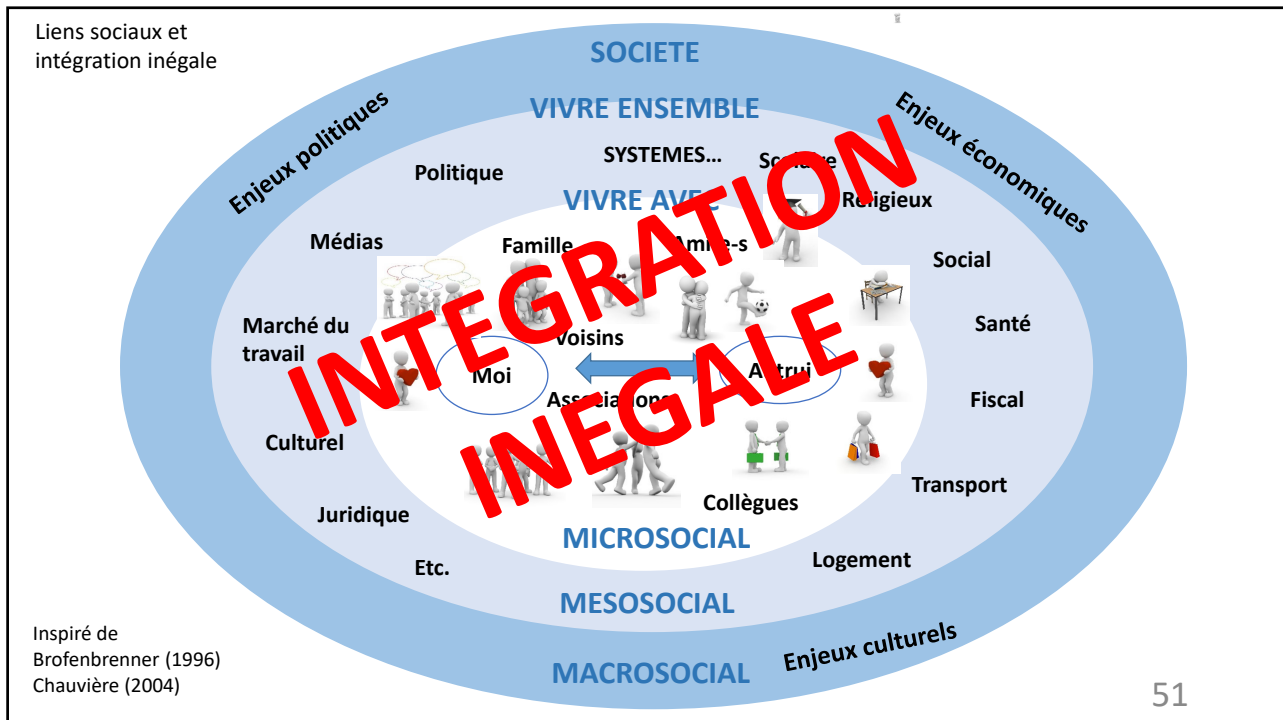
Liens sociaux et intégration inégale

SOCIETE

VIVRE ENSEMBLE

Enjeux politiques

Enjeux économiques

SYSTEMES…

Politique

Sco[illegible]

Religieux

VIVRE AV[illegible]

Médias

Famille

Ami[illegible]-s

Social

Marché du travail

Santé

Voisins

Moi

A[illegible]trui

Fiscal

Ass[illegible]ions

Culturel

Transport

Collègues

Juridique

MICROSOCIAL

Logement

Etc.

MESOSOCIAL

Enjeux culturels

MACROSOCIAL

INTEGRATION INEGALE

Inspiré de Brofenbrenner (1996) Chauvière (2004)

51